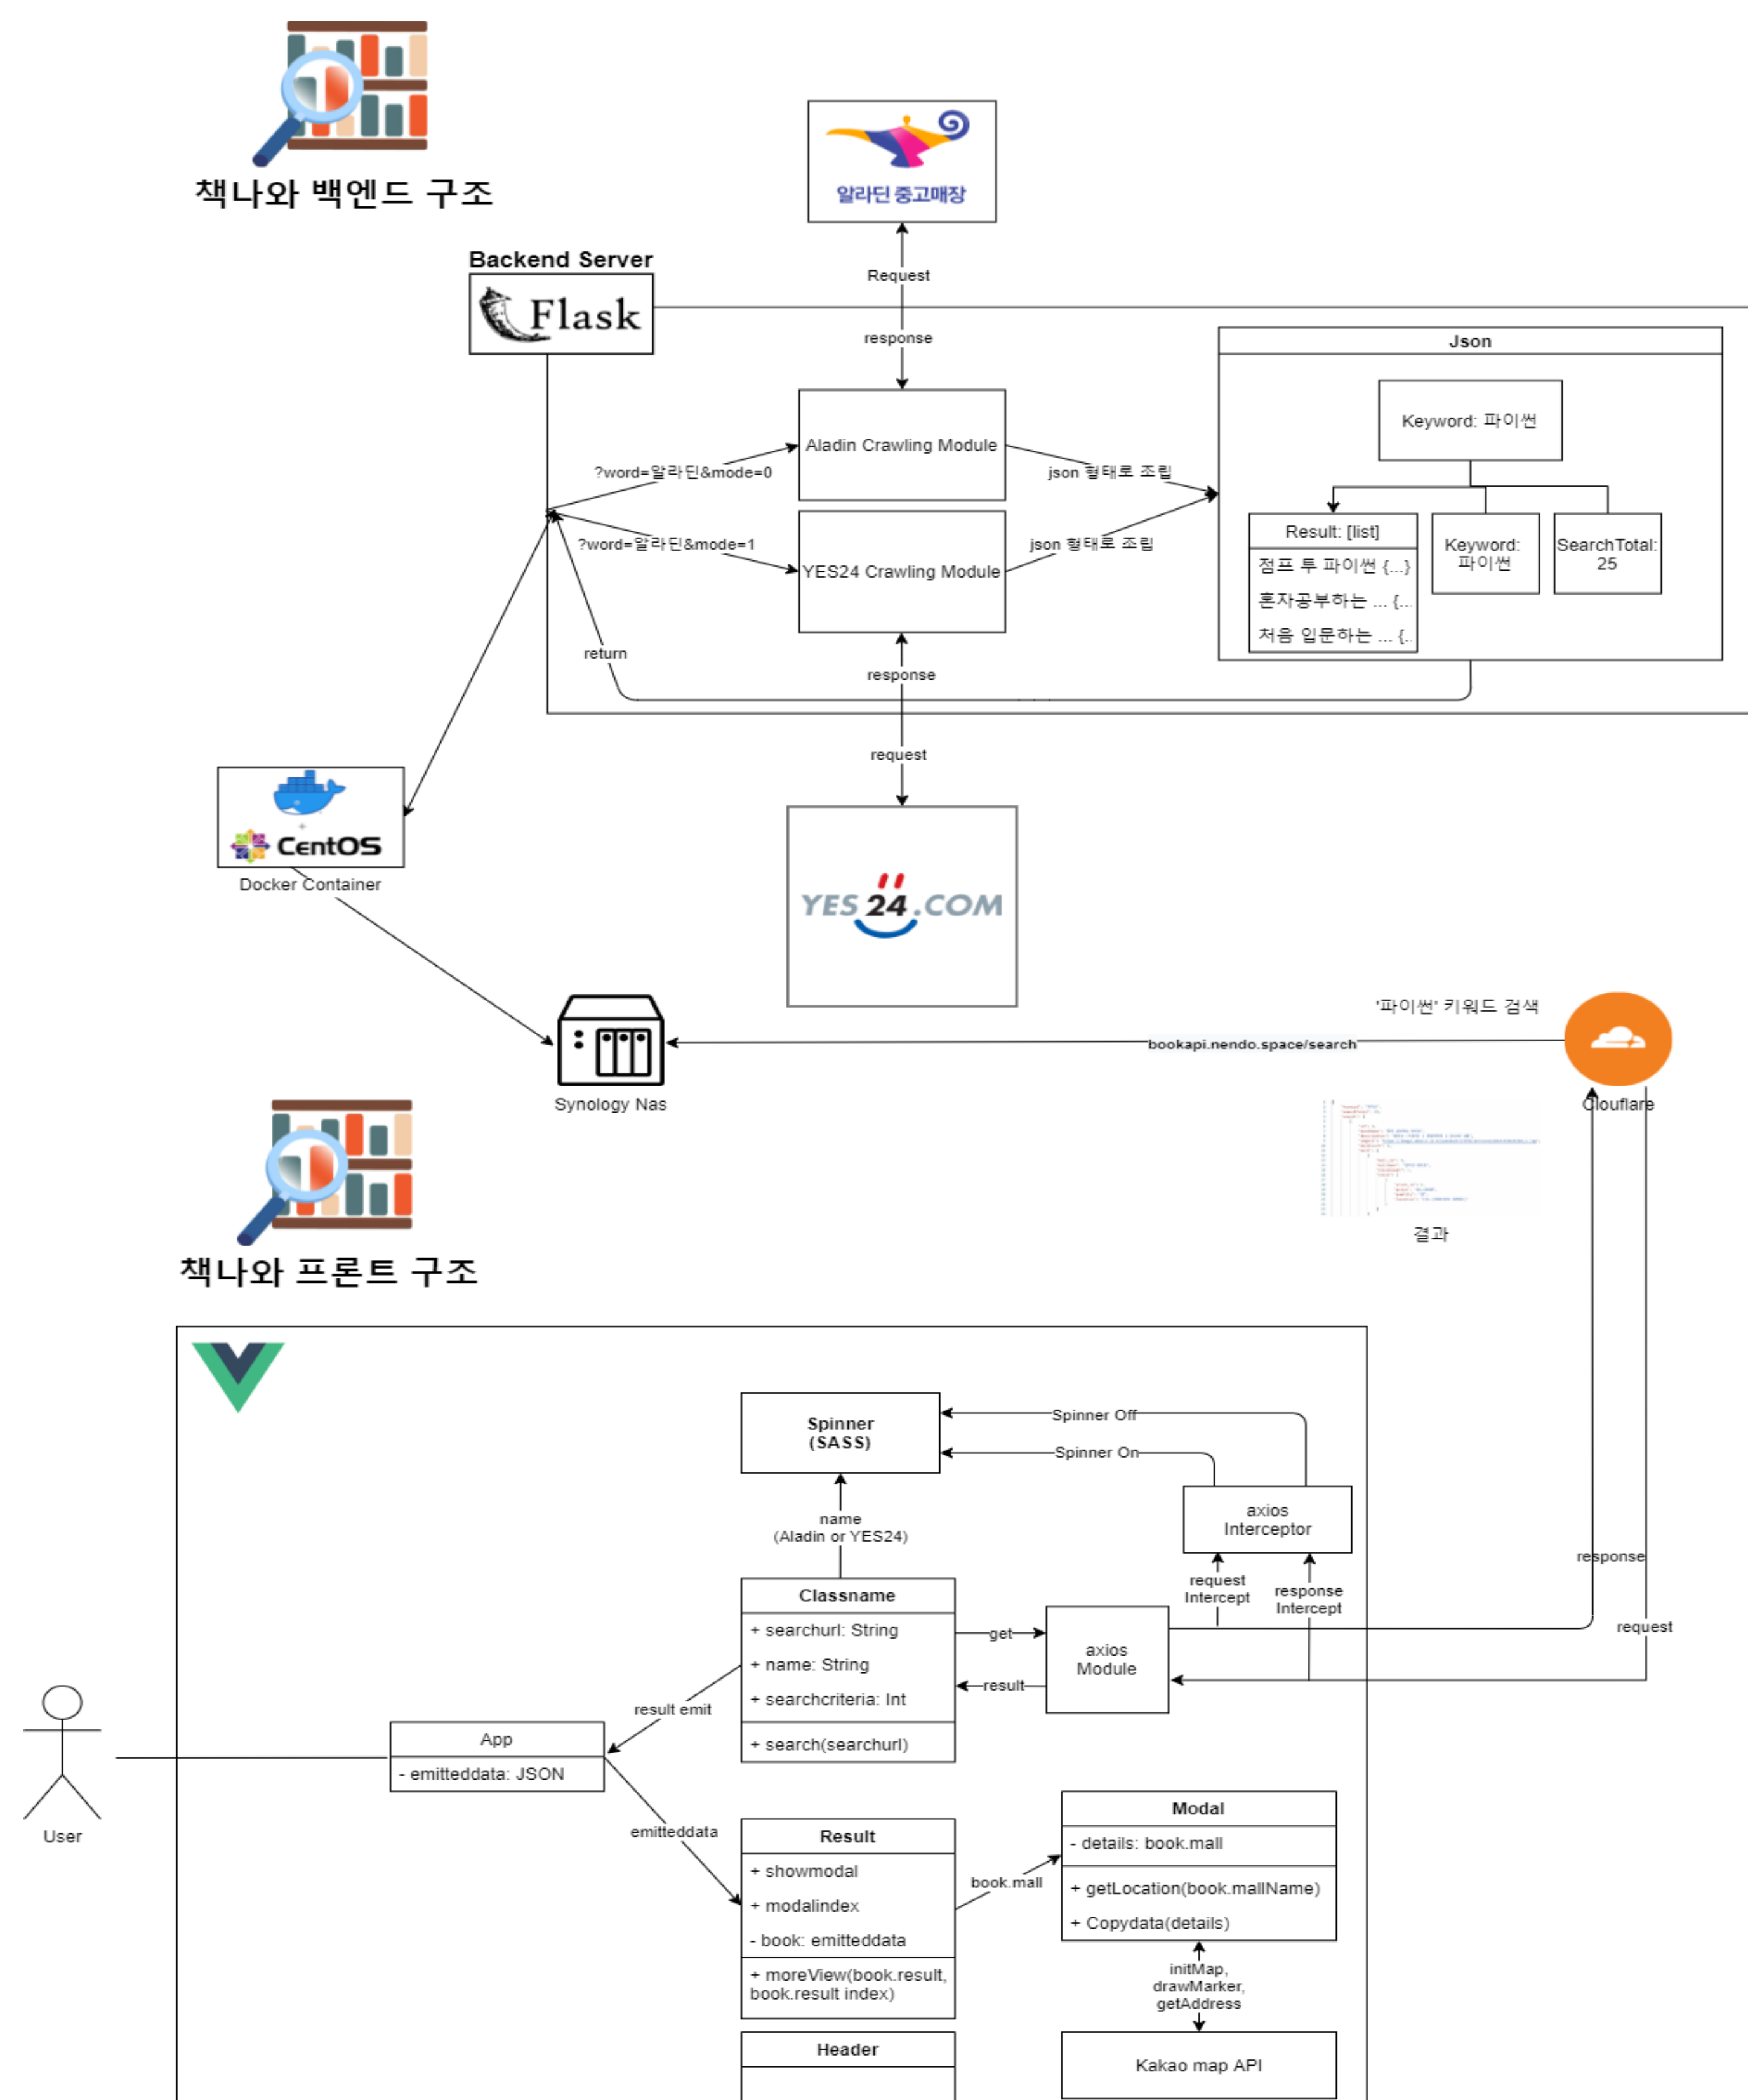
책나와 백엔드 구조

알라딘 중고매장

Request

response

Backend Server

Flask

Aladin Crawling Module

?word=알라딘&mode=0

json 형태로 조립

Json

Keyword: 파이썬

Result: [list]

점프 투 파이썬 {...}

혼자공부하는 ... {...

처음 입문하는 ... {..

Keyword: 파이썬

SearchTotal: 25

?word=알라딘&mode=1

YES24 Crawling Module

json 형태로 조립

return

response

request

CentOS

Docker Container

YES24.COM

'파이썬' 키워드 검색

bookapi.nendo.space/search

Synology Nas

Clouflare

결과

책나와 프론트 구조

Spinner (SASS)

Spinner Off

Spinner On

axios Interceptor

name (Aladin or YES24)

request Intercept

response Intercept

response

Classname

+ searchurl: String

+ name: String

+ searchcriteria: Int

+ search(searchurl)

get

result

axios Module

request

result emit

App

- emitteddata: JSON

User

emitteddata

Result

+ showmodal

+ modalindex

- book: emitteddata

+ moreView(book.result, book.result index)

book.mall

Modal

- details: book.mall

+ getLocation(book.mallName)

+ Copydata(details)

initMap, drawMarker, getAddress

Header

Kakao map API